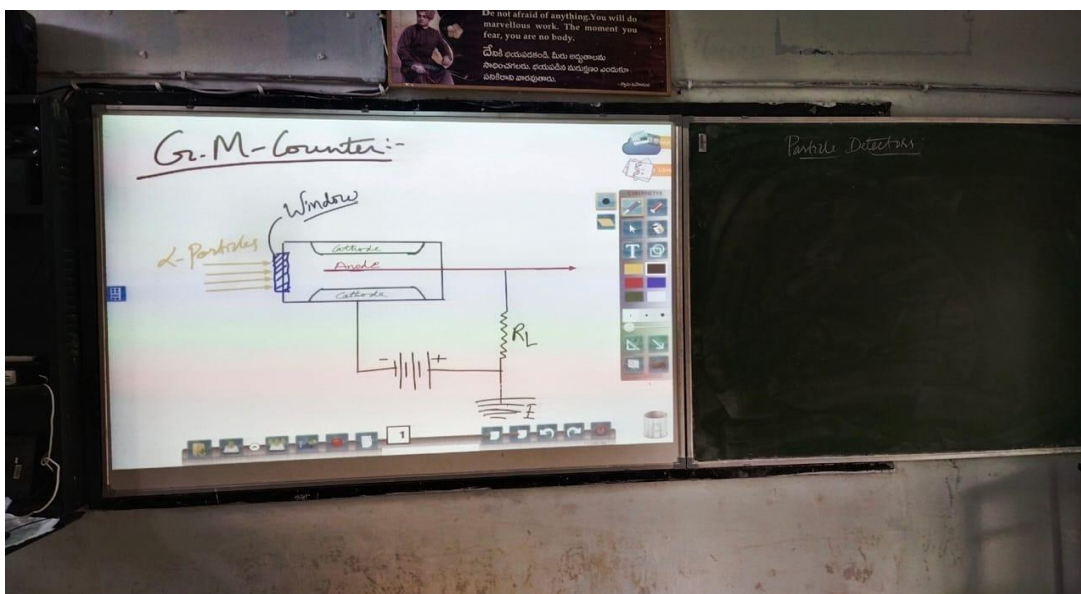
Do not afraid of anything.You will do marvellous work. The moment you fear, you are no body.

దేనికీ భయపడకండి. మీరు అద్భుతాలను సాధించగలరు. భయపడిన మరుక్షణం ఎందుకూ పనికిరాని వారవుతారు.

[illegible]

G.M-Counter:-

Window

α-Particles

Cathode

Anode

Cathode

$R_L$

E

1

Particle Detectors